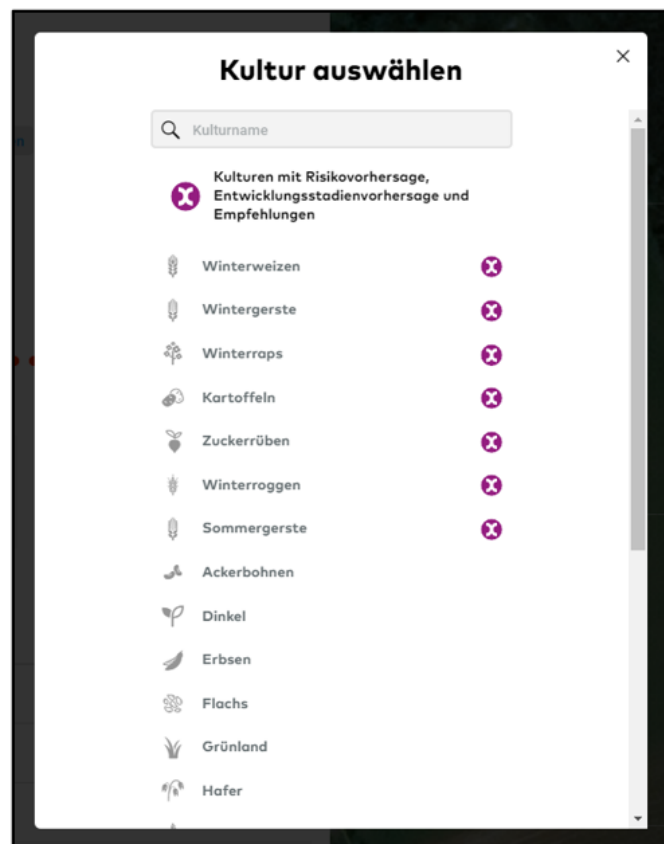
Kultur auswählen

×

Kulturname

Kulturen mit Risikovorhersage, Entwicklungsstadienvorhersage und Empfehlungen

Winterweizen

Wintergerste

Winterraps

Kartoffeln

Zuckerrüben

Winterroggen

Sommergerste

Ackerbohnen

Dinkel

Erbsen

Flachs

Grünland

Hafer